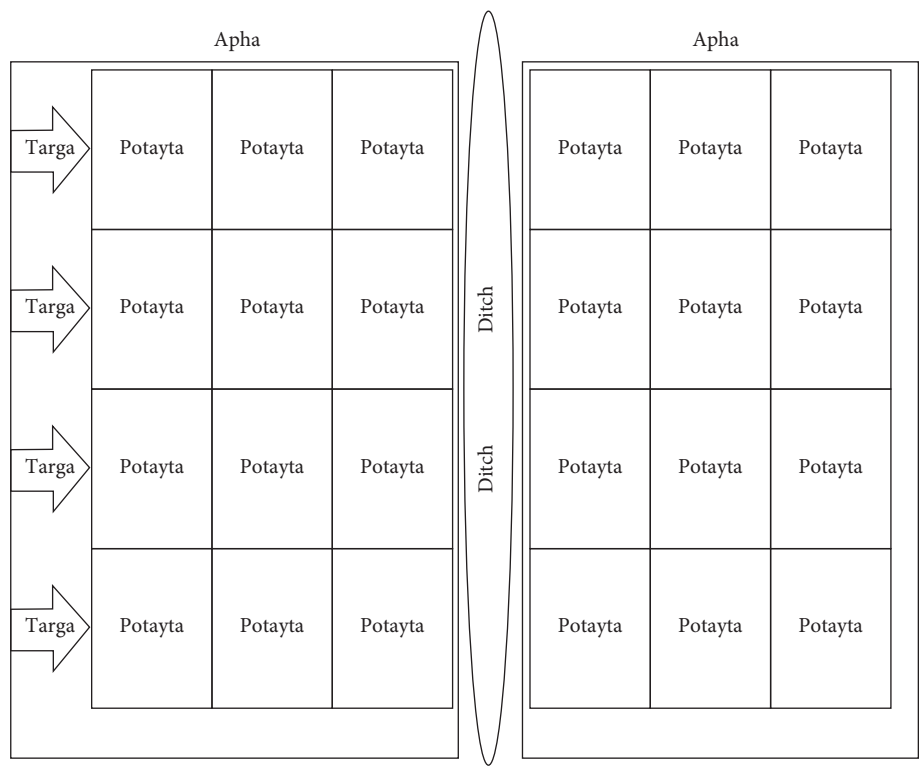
Apha

| Potayta | Potayta | Potayta |
|---|---|---|
| Potayta | Potayta | Potayta |
| Potayta | Potayta | Potayta |
| Potayta | Potayta | Potayta |

Targa
Targa
Targa
Targa

Ditch
Ditch

Apha

| Potayta | Potayta | Potayta |
|---|---|---|
| Potayta | Potayta | Potayta |
| Potayta | Potayta | Potayta |
| Potayta | Potayta | Potayta |